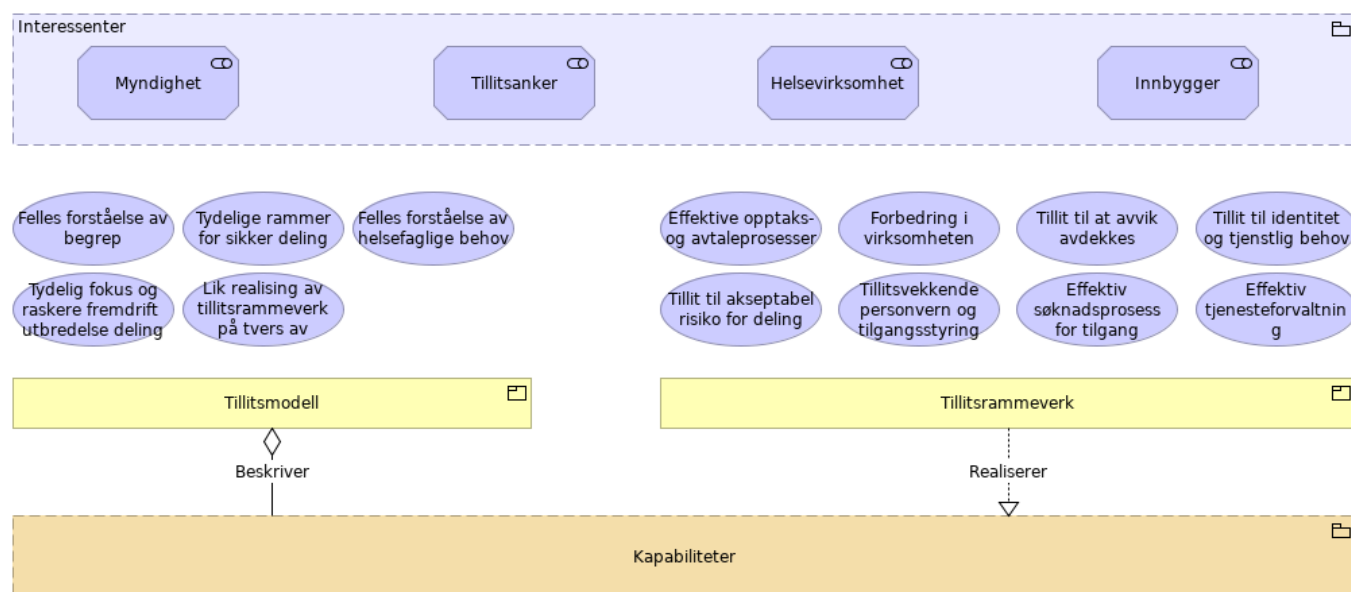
Interessenter

Myndighet

Tillitsanker

Helsevirksomhet

Innbygger

Felles forståelse av begrep

Tydelige rammer for sikker deling

Felles forståelse av helsefaglige behov

Tydelig fokus og raskere fremdrift utbredelse deling

Lik realising av tillitsrammeverk på tvers av

Effektive opptaks- og avtaleprosesser

Forbedring i virksomheten

Tillit til at avvik avdekkes

Tillit til identitet og tjenstlig behov

Tillit til akseptabel risiko for deling

Tillitsvekkende personvern og tilgangsstyring

Effektiv søknadsprosess for tilgang

Effektiv tjenesteforvaltnin g

Tillitsmodell

Tillitsrammeverk

Beskriver

Realiserer

Kapabiliteter